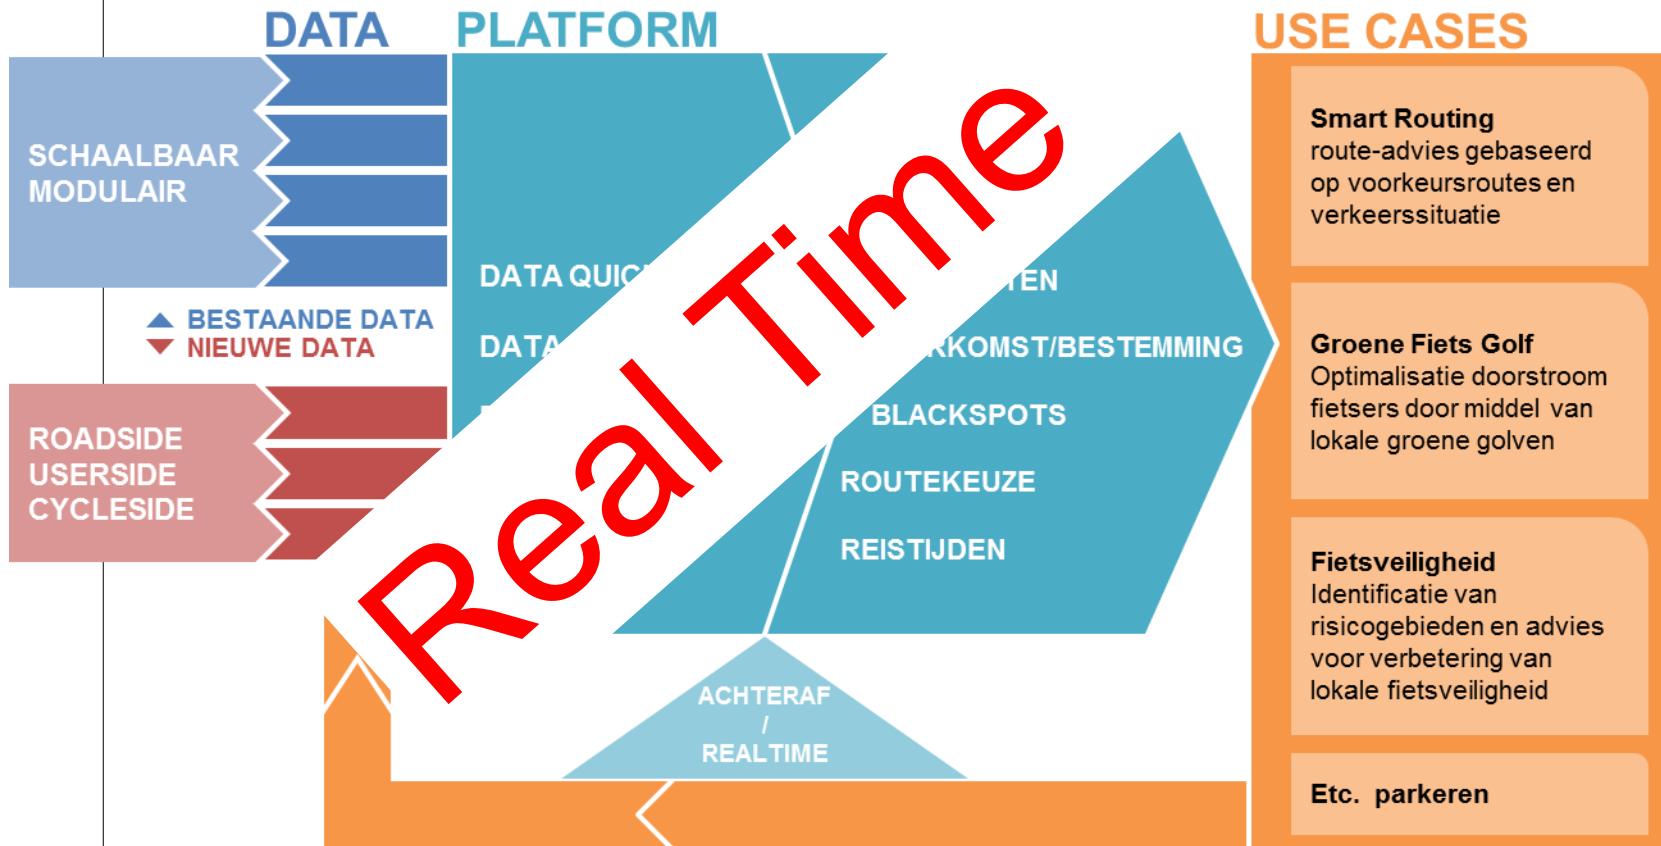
DATA PLATFORM

USE CASES

SCHAALBAAR MODULAIR

BESTAANDE DATA
NIEUWE DATA

ROADSIDE
USERSIDE
CYCLESIDE

DATA QUIC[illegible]

DATA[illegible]

Real Time

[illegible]TEN

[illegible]RKOMST/BESTEMMING

BLACKSPOTS

ROUTEKEUZE

REISTIJDEN

ACHTERAF
/
REALTIME

Smart Routing
route-advies gebaseerd op voorkeursroutes en verkeerssituatie

Groene Fiets Golf
Optimalisatie doorstroom fietsers door middel van lokale groene golven

Fietsveiligheid
Identificatie van risicogebieden en advies voor verbetering van lokale fietsveiligheid

Etc. parkeren